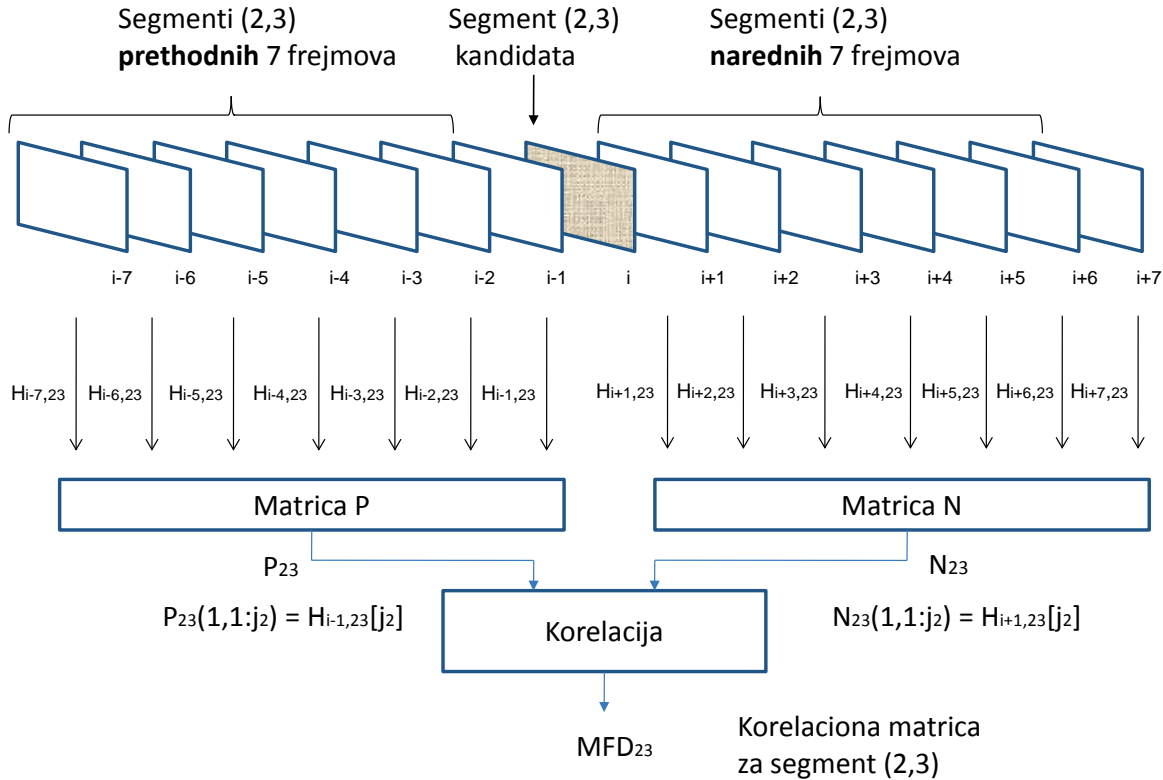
Segmenti (2,3)
**prethodnih** 7 frejmova

Segment (2,3)
kandidata

Segmenti (2,3)
**narednih** 7 frejmova

i-7 i-6 i-5 i-4 i-3 i-2 i-1 i i+1 i+2 i+3 i+4 i+5 i+6 i+7

$H_{i-7,23}$ $H_{i-6,23}$ $H_{i-5,23}$ $H_{i-4,23}$ $H_{i-3,23}$ $H_{i-2,23}$ $H_{i-1,23}$

$H_{i+1,23}$ $H_{i+2,23}$ $H_{i+3,23}$ $H_{i+4,23}$ $H_{i+5,23}$ $H_{i+6,23}$ $H_{i+7,23}$

Matrica P

Matrica N

$P_{23}$

$N_{23}$

$P_{23}(1,1:j_2) = H_{i-1,23}[j_2]$

Korelacija

$N_{23}(1,1:j_2) = H_{i+1,23}[j_2]$

$MFD_{23}$

Korelaciona matrica
za segment (2,3)